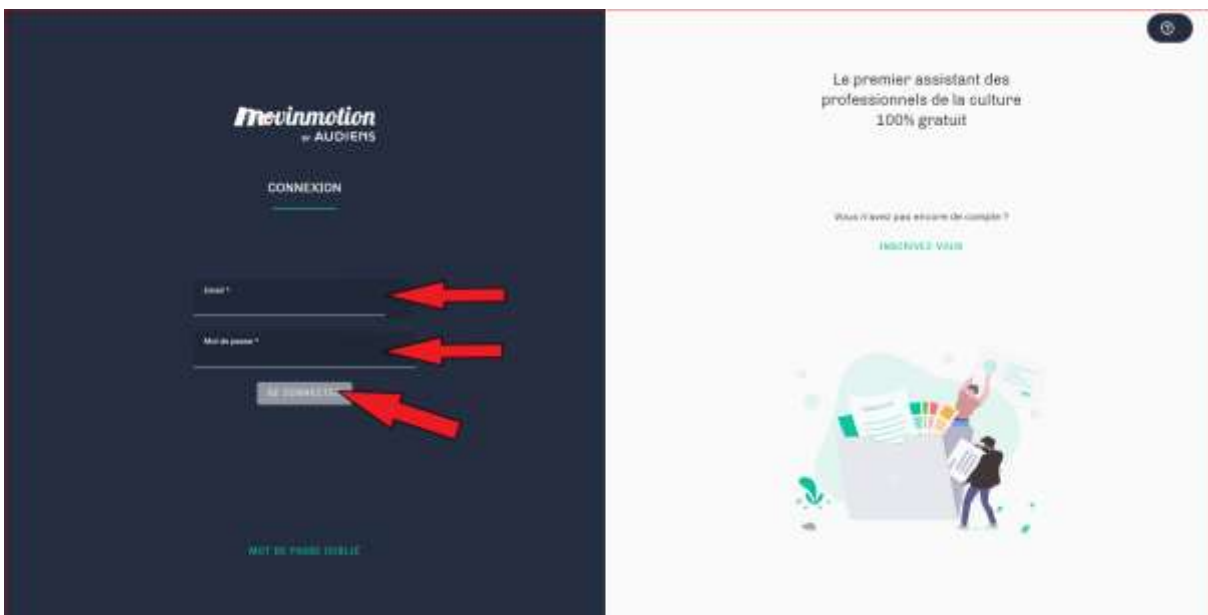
movinmotion
by AUDIENS

CONNEXION

Email *

Mot de passe *

SE CONNECTER

MOT DE PASSE OUBLIÉ

Le premier assistant des professionnels de la culture 100% gratuit

Vous n'avez pas encore de compte ?

INSCRIVEZ VOUS